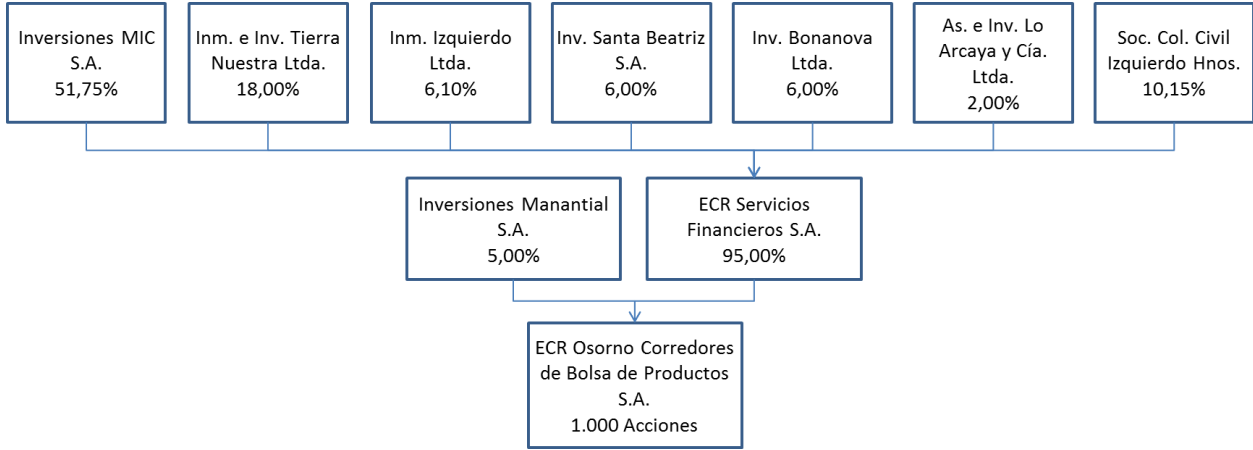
Inversiones MIC S.A. 51,75%

Inm. e Inv. Tierra Nuestra Ltda. 18,00%

Inm. Izquierdo Ltda. 6,10%

Inv. Santa Beatriz S.A. 6,00%

Inv. Bonanova Ltda. 6,00%

As. e Inv. Lo Arcaya y Cía. Ltda. 2,00%

Soc. Col. Civil Izquierdo Hnos. 10,15%

Inversiones Manantial S.A. 5,00%

ECR Servicios Financieros S.A. 95,00%

ECR Osorno Corredores de Bolsa de Productos S.A. 1.000 Acciones